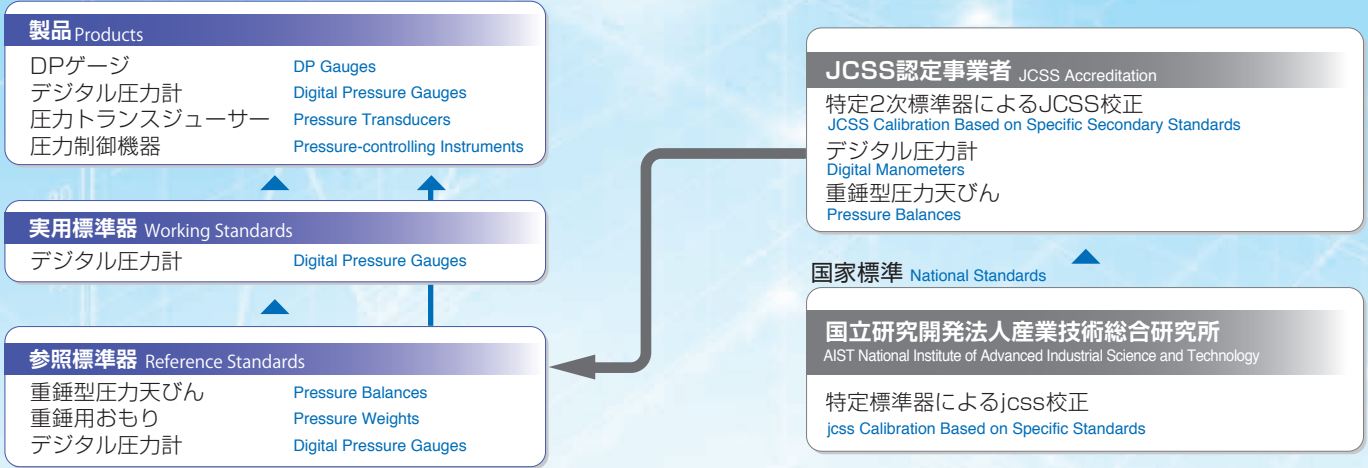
製品 Products

DPゲージ DP Gauges
デジタル圧力計 Digital Pressure Gauges
圧力トランスジューサー Pressure Transducers
圧力制御機器 Pressure-controlling Instruments

実用標準器 Working Standards

デジタル圧力計 Digital Pressure Gauges

参照標準器 Reference Standards

重錘型圧力天びん Pressure Balances
重錘用おもり Pressure Weights
デジタル圧力計 Digital Pressure Gauges

JCSS認定事業者 JCSS Accreditation

特定2次標準器によるJCSS校正
JCSS Calibration Based on Specific Secondary Standards
デジタル圧力計
Digital Manometers
重錘型圧力天びん
Pressure Balances

国家標準 National Standards

国立研究開発法人産業技術総合研究所
AIST National Institute of Advanced Industrial Science and Technology

特定標準器によるjcss校正
jcss Calibration Based on Specific Standards